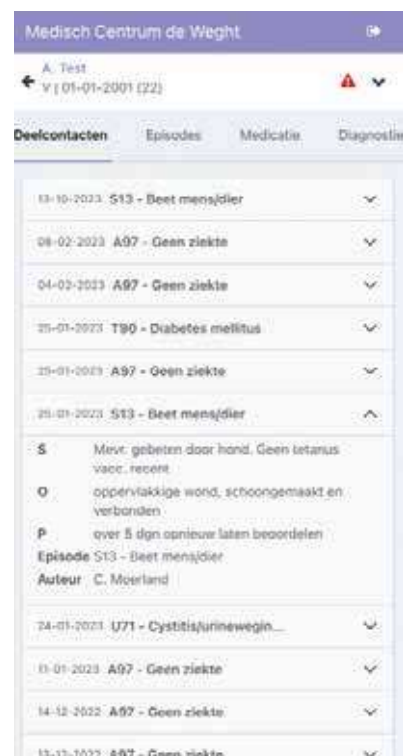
Medisch Centrum de Weght

A. Test
V | 01-01-2001 (22)

Deelcontacten | Episodes | Medicatie | Diagnostie

13-10-2023 S13 - Beet mens/dier

08-02-2023 A97 - Geen ziekte

04-02-2023 A97 - Geen ziekte

25-01-2023 T90 - Diabetes mellitus

25-01-2023 A97 - Geen ziekte

25-01-2023 S13 - Beet mens/dier

S Mevr. gebeten door hond. Geen tetanus vacc. recent

O oppervlakkige wond, schoongemaakt en verbonden

P over 5 dgn opnieuw laten beoordelen

Episode S13 - Beet mens/dier

Auteur C. Moerland

24-01-2023 U71 - Cystitis/urineweginf...

11-01-2023 A97 - Geen ziekte

14-12-2022 A97 - Geen ziekte

13-12-2022 A97 - Geen ziekte